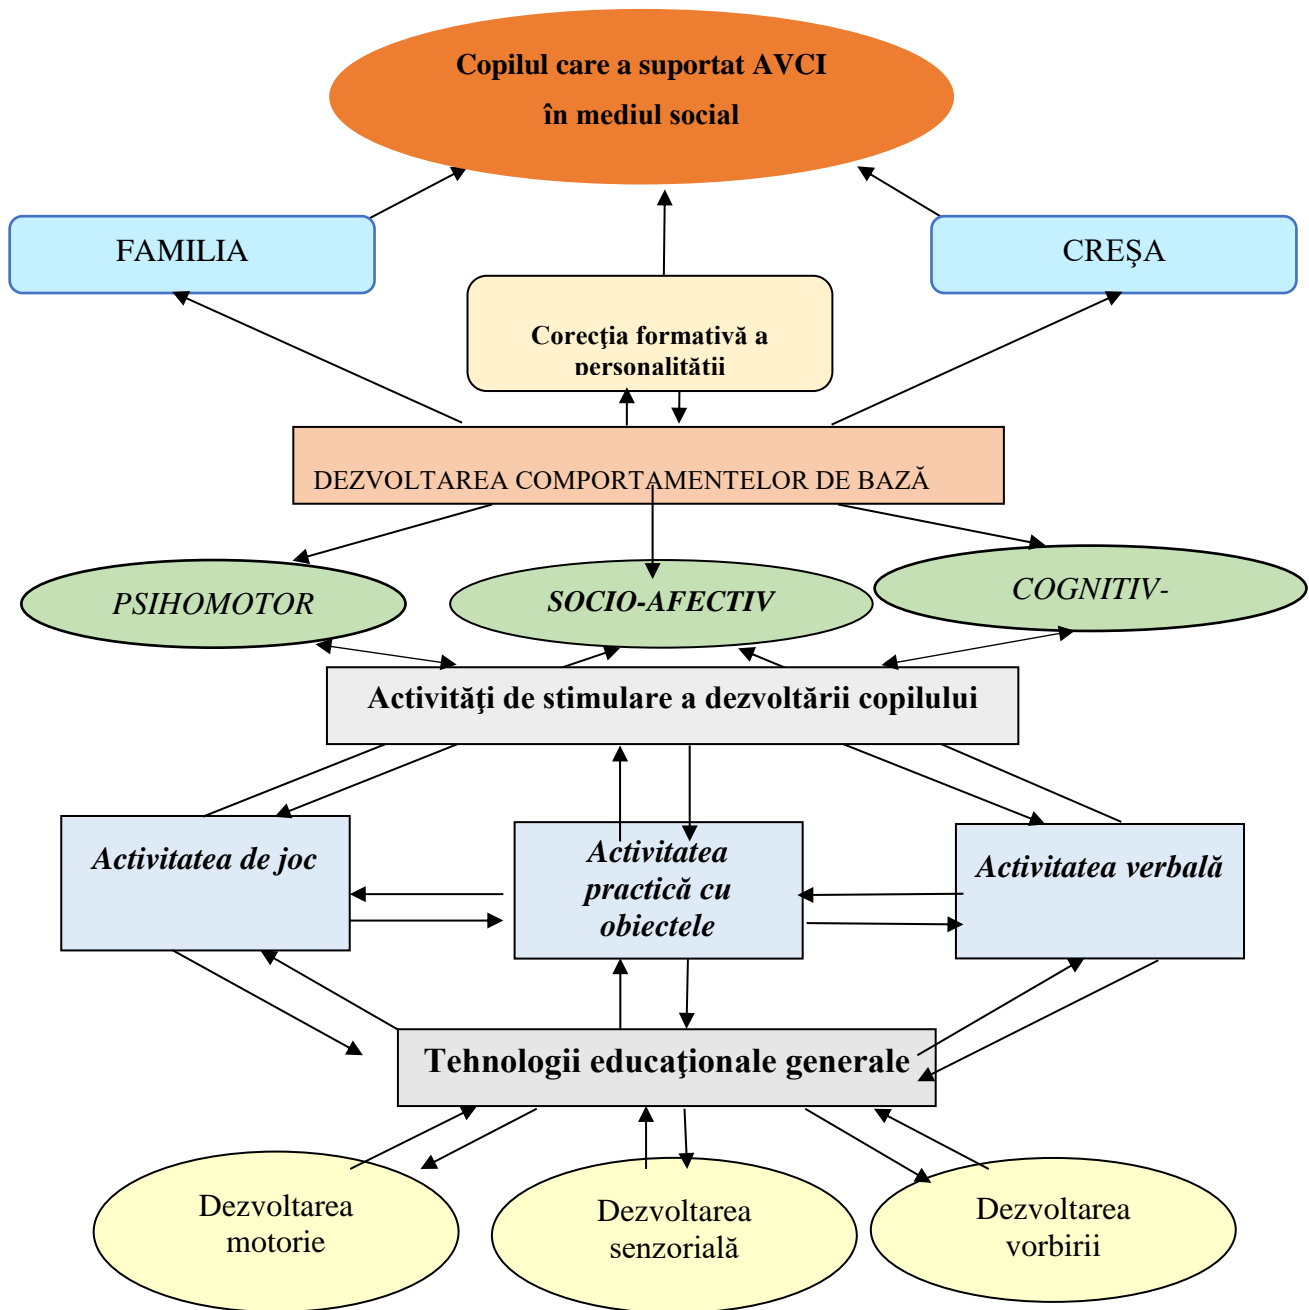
Copilul care a suportat AVCI în mediul social

FAMILIA

CREŞA

Corecţia formativă a personalitătii

DEZVOLTAREA COMPORTAMENTELOR DE BAZĂ

PSIHOMOTOR

SOCIO-AFECTIV

COGNITIV-

Activităţi de stimulare a dezvoltării copilului

Activitatea de joc

Activitatea practică cu obiectele

Activitatea verbală

Tehnologii educaţionale generale

Dezvoltarea motorie

Dezvoltarea senzorială

Dezvoltarea vorbirii